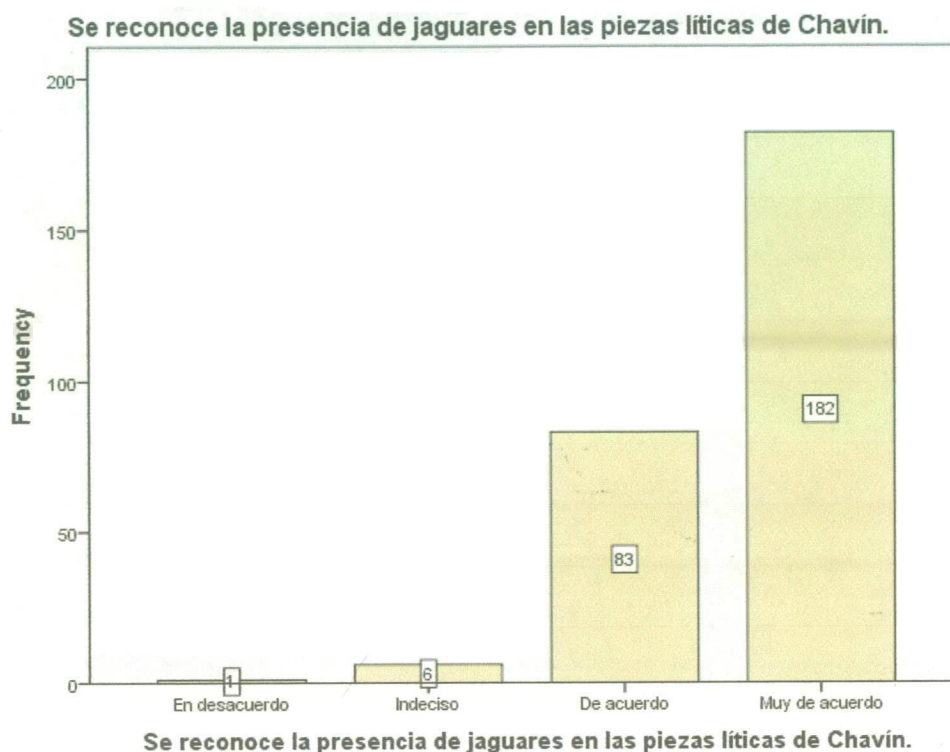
Se reconoce la presencia de jaguares en las piezas líticas de Chavín.

200
150
100
50
0

Frequency

1
6
83
182

En desacuerdo
Indeciso
De acuerdo
Muy de acuerdo

Se reconoce la presencia de jaguares en las piezas líticas de Chavín.